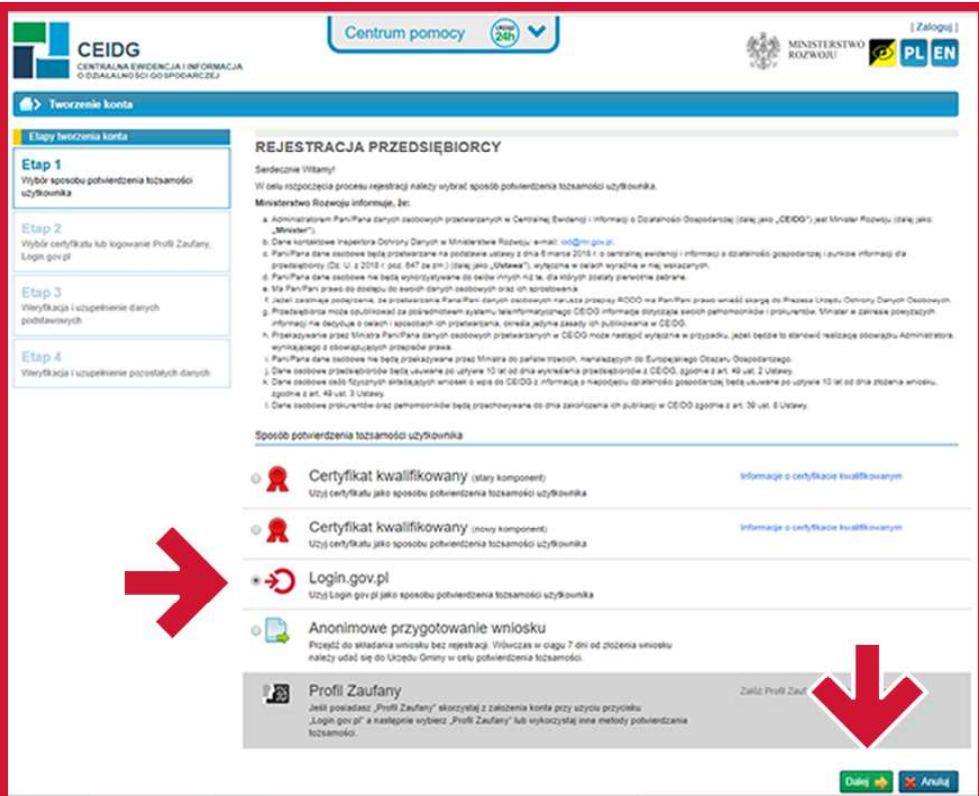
CEIDG
CENTRALNA EWIDENCJA I INFORMACJA O DZIAŁALNOŚCI GOSPODARCZEJ

Centrum pomocy 24h

[ Zaloguj ]

MINISTERSTWO ROZWOJU

PL EN

Tworzenie konta

Etapy tworzenia konta

Etap 1
Wybór sposobu potwierdzenia tożsamości użytkownika

Etap 2
Wybór certyfikatu lub logowanie Profil Zaufany, Login.gov.pl

Etap 3
Weryfikacja i uzupełnienie danych podstawowych

Etap 4
Weryfikacja i uzupełnienie pozostałych danych

REJESTRACJA PRZEDSIĘBIORCY

Serdecznie Witamy!

W celu rozpoczęcia procesu rejestracji należy wybrać sposób potwierdzenia tożsamości użytkownika.

Ministerstwo Rozwoju informuje, że:

a. Administratorem Pani/Pana danych osobowych przetwarzanych w Centralnej Ewidencji i Informacji o Działalności Gospodarczej (dalej jako „CEIDG") jest Minister Rozwoju (dalej jako „Minister").
b. Dane kontaktowe Inspektora Ochrony Danych w Ministerstwie Rozwoju: e-mail: iod@mr.gov.pl.
c. Pani/Pana dane osobowe będą przetwarzane na podstawie ustawy z dnia 6 marca 2018 r. o centralnej ewidencji i informacji o działalności gospodarczej i punkcie informacji dla przedsiębiorcy (Dz. U. z 2018 r. poz. 647 ze zm.) (dalej jako „Ustawa"), wyłącznie w celach wyraźnie w niej wskazanych.
d. Pani/Pana dane osobowe nie będą wykorzystywane do celów innych niż te, dla których zostały pierwotnie zebrane.
e. Ma Pani/Pan prawo do dostępu do swoich danych osobowych oraz ich sprostowania.
f. Jeżeli zaistnieje podejrzenie, że przetwarzanie Pani/Pana danych osobowych narusza przepisy RODO ma Pani/Pan prawo wnieść skargę do Prezesa Urzędu Ochrony Danych Osobowych.
g. Przedsiębiorca może opublikować za pośrednictwem systemu teleinformatycznego CEIDG informacje dotyczące swoich pełnomocników i prokurentów. Minister w zakresie powyższych informacji nie decyduje o celach i sposobach ich przetwarzania, określa jedynie zasady ich publikowania w CEIDG.
h. Przekazywanie przez Ministra Pani/Pana danych osobowych przetwarzanych w CEIDG może nastąpić wyłącznie w przypadku, jeżeli będzie to stanowić realizację obowiązku Administratora, wynikającego z obowiązujących przepisów prawa.
i. Pani/Pana dane osobowe nie będą przekazywane przez Ministra do państw trzecich, nienależących do Europejskiego Obszaru Gospodarczego.
j. Dane osobowe przedsiębiorców będą usuwane po upływie 10 lat od dnia wykreślenia przedsiębiorców z CEIDG, zgodnie z art. 49 ust. 2 Ustawy.
k. Dane osobowe osób fizycznych składających wniosek o wpis do CEIDG z informacją o niepodjęciu działalności gospodarczej będą usuwane po upływie 10 lat od dnia złożenia wniosku, zgodnie z art. 49 ust. 3 Ustawy.
l. Dane osobowe prokurentów oraz pełnomocników będą przechowywane do dnia zakończenia ich publikacji w CEIDG zgodnie z art. 39 ust. 8 Ustawy.

Sposób potwierdzenia tożsamości użytkownika

Certyfikat kwalifikowany (stary komponent)
Użyj certyfikatu jako sposobu potwierdzenia tożsamości użytkownika
Informacje o certyfikacie kwalifikowanym

Certyfikat kwalifikowany (nowy komponent)
Użyj certyfikatu jako sposobu potwierdzenia tożsamości użytkownika
Informacje o certyfikacie kwalifikowanym

Login.gov.pl
Użyj Login.gov.pl jako sposobu potwierdzenia tożsamości użytkownika

Anonimowe przygotowanie wniosku
Przejdź do składania wniosku bez rejestracji. Wówczas w ciągu 7 dni od złożenia wniosku należy udać się do Urzędu Gminy w celu potwierdzenia tożsamości.

Profil Zaufany
Jeśli posiadasz „Profil Zaufany" skorzystaj z założenia konta przy użyciu przycisku „Login.gov.pl" a następnie wybierz „Profil Zaufany" lub wykorzystaj inne metody potwierdzania tożsamości.
Załóż Profil Zauf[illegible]

Dalej
Anuluj